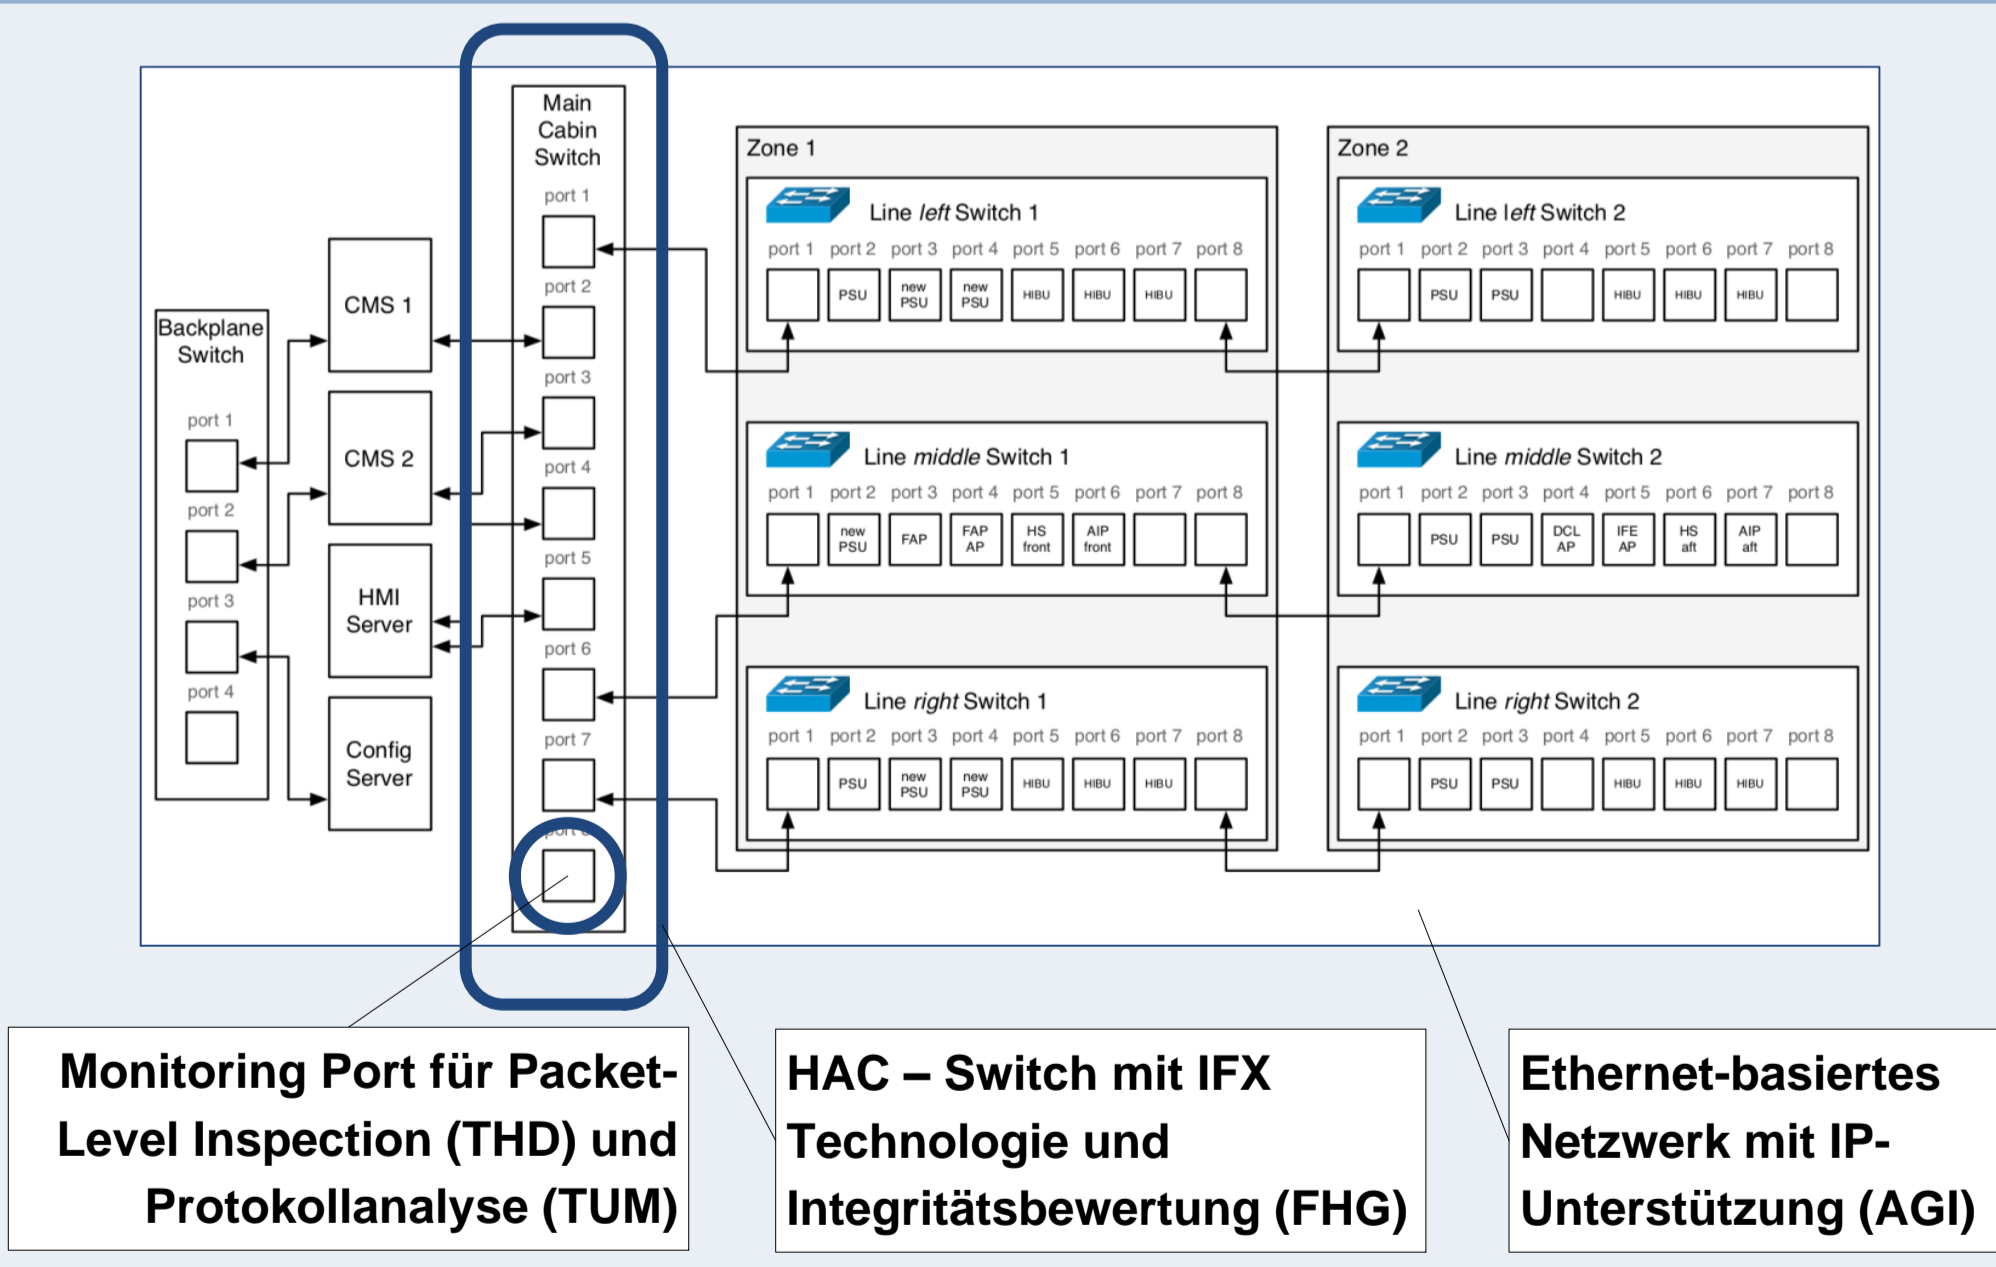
Main Cabin Switch

port 1
port 2
port 3
port 4
port 5
port 6
port 7
port 8

Backplane Switch

port 1
port 2
port 3
port 4

CMS 1
CMS 2
HMI Server
Config Server

Zone 1

Line *left* Switch 1

| port 1 | port 2 | port 3 | port 4 | port 5 | port 6 | port 7 | port 8 |
|---|---|---|---|---|---|---|---|
| | PSU | new PSU | new PSU | HIBU | HIBU | HIBU | |

Line *middle* Switch 1

| port 1 | port 2 | port 3 | port 4 | port 5 | port 6 | port 7 | port 8 |
|---|---|---|---|---|---|---|---|
| | new PSU | FAP | FAP AP | HS front | AIP front | | |

Line *right* Switch 1

| port 1 | port 2 | port 3 | port 4 | port 5 | port 6 | port 7 | port 8 |
|---|---|---|---|---|---|---|---|
| | PSU | new PSU | new PSU | HIBU | HIBU | HIBU | |

Zone 2

Line *left* Switch 2

| port 1 | port 2 | port 3 | port 4 | port 5 | port 6 | port 7 | port 8 |
|---|---|---|---|---|---|---|---|
| | PSU | PSU | | HIBU | HIBU | HIBU | |

Line *middle* Switch 2

| port 1 | port 2 | port 3 | port 4 | port 5 | port 6 | port 7 | port 8 |
|---|---|---|---|---|---|---|---|
| | PSU | PSU | DCL AP | IFE AP | HS aft | AIP aft | |

Line *right* Switch 2

| port 1 | port 2 | port 3 | port 4 | port 5 | port 6 | port 7 | port 8 |
|---|---|---|---|---|---|---|---|
| | PSU | PSU | | HIBU | HIBU | HIBU | |

Monitoring Port für Packet-Level Inspection (THD) und Protokollanalyse (TUM)

HAC – Switch mit IFX Technologie und Integritätsbewertung (FHG)

Ethernet-basiertes Netzwerk mit IP-Unterstützung (AGI)